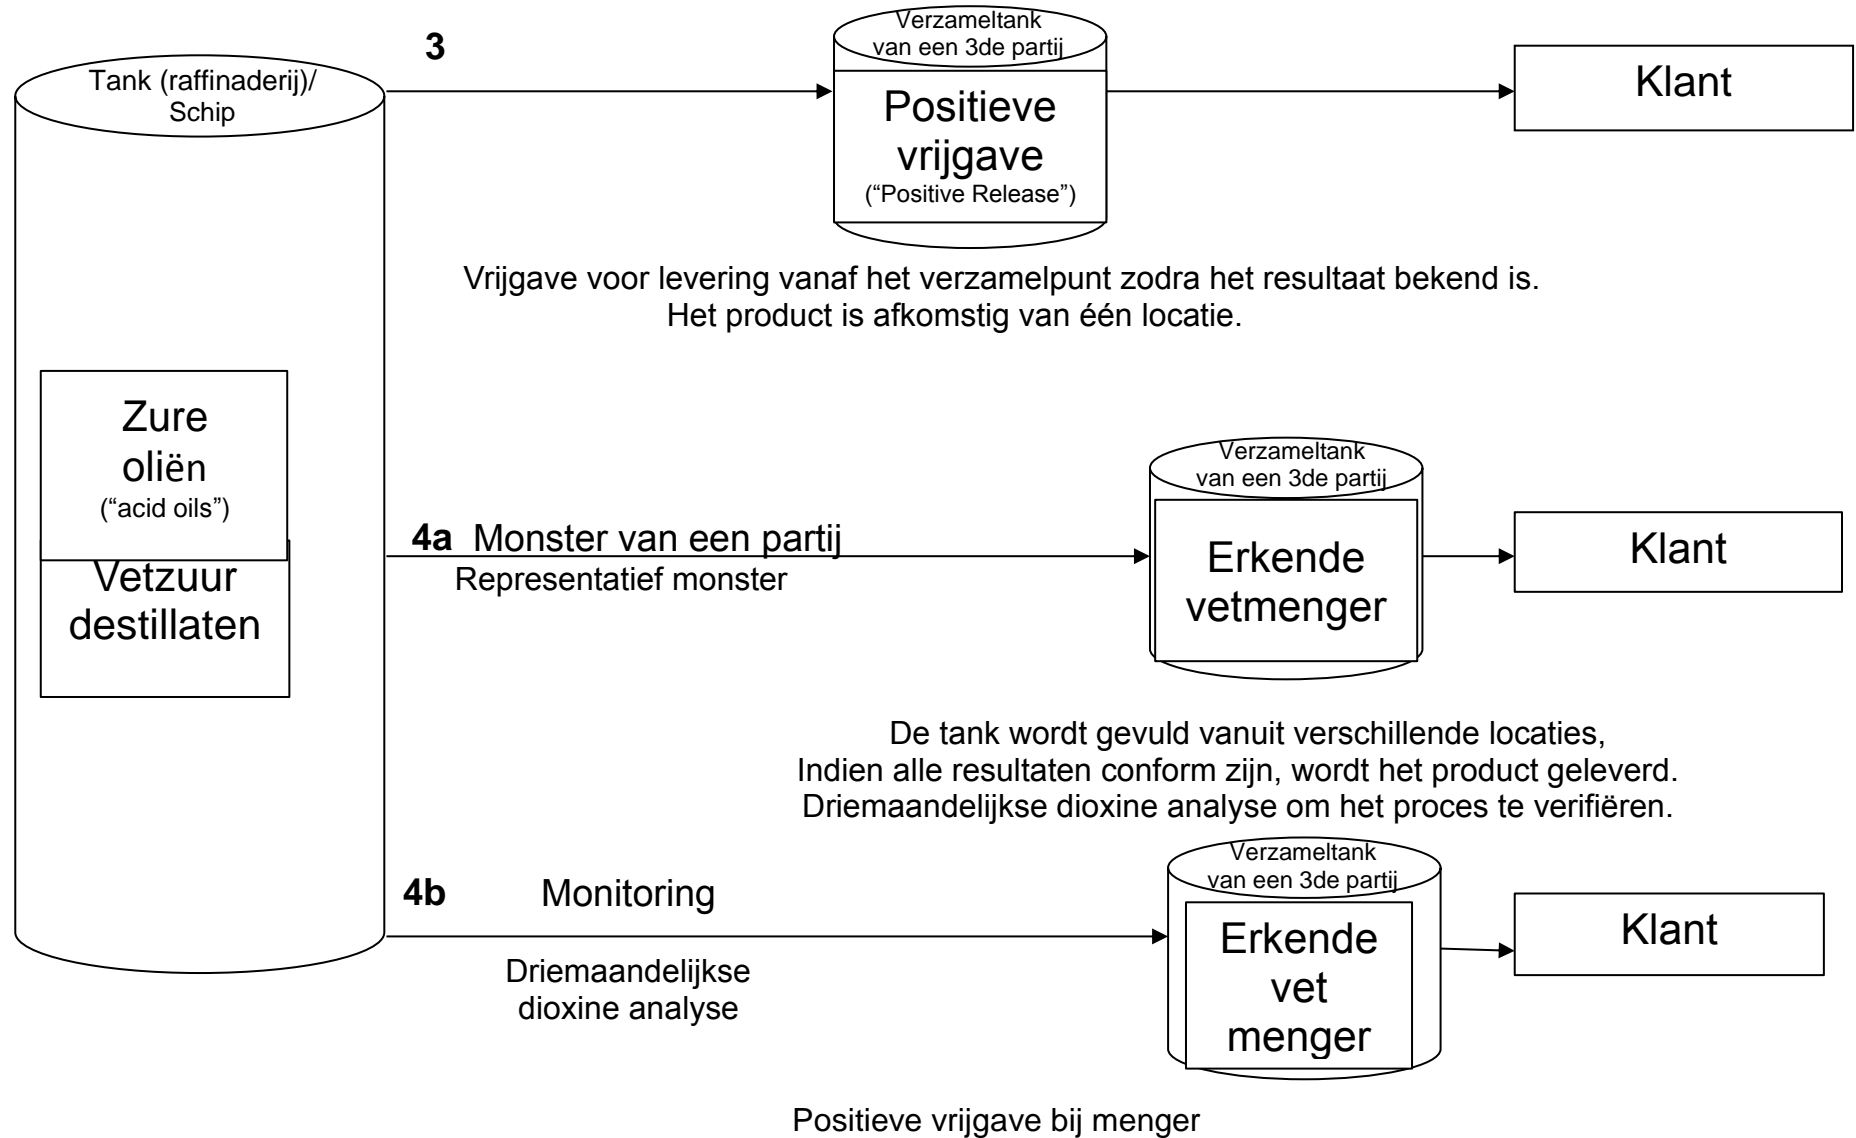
Tank (raffinaderij)/
Schip

Zure
oliën
("acid oils")

Vetzuur
destillaten

3

Verzameltank
van een 3de partij

Positieve
vrijgave
("Positive Release")

Klant

Vrijgave voor levering vanaf het verzamelpunt zodra het resultaat bekend is.
Het product is afkomstig van één locatie.

4a Monster van een partij
Representatief monster

Verzameltank
van een 3de partij

Erkende
vetmenger

Klant

De tank wordt gevuld vanuit verschillende locaties,
Indien alle resultaten conform zijn, wordt het product geleverd.
Driemaandelijkse dioxine analyse om het proces te verifiëren.

4b Monitoring

Driemaandelijkse
dioxine analyse

Verzameltank
van een 3de partij

Erkende
vet
menger

Klant

Positieve vrijgave bij menger